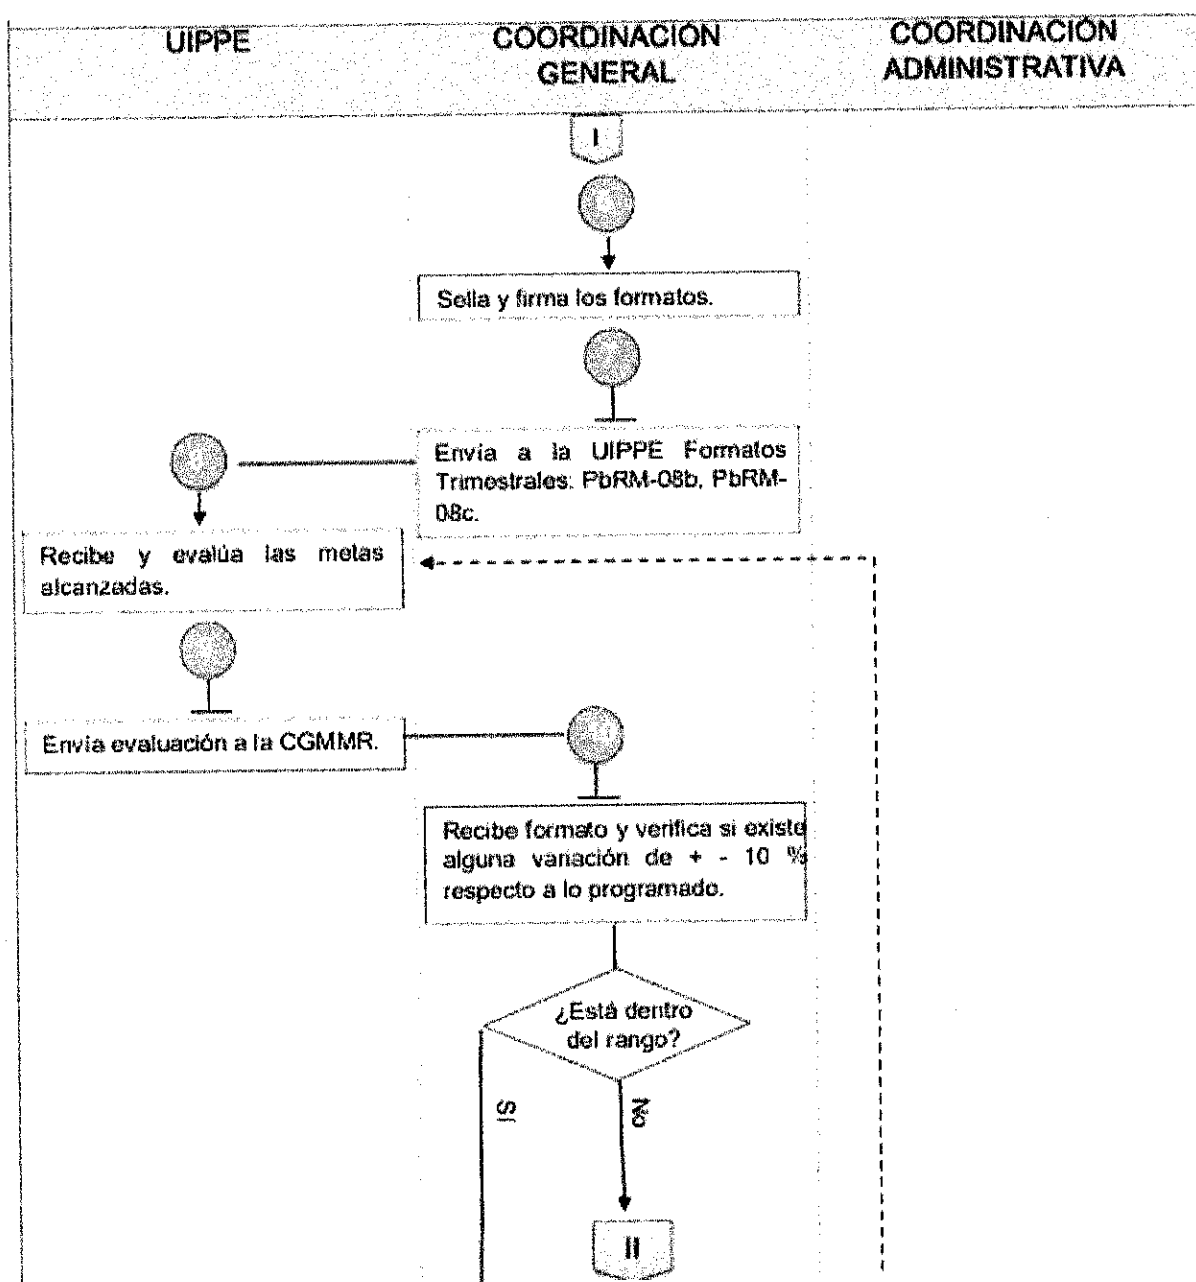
UIPPE

COORDINACIÓN GENERAL

COORDINACIÓN ADMINISTRATIVA

I

Sella y firma los formatos.

Envía a la UIPPE Formatos Trimestrales: PbRM-08b, PbRM-08c.

Recibe y evalúa las metas alcanzadas.

Envía evaluación a la CGMMR.

Recibe formato y verifica si existe alguna variación de + - 10 % respecto a lo programado.

¿Está dentro del rango?

SI

NO

II